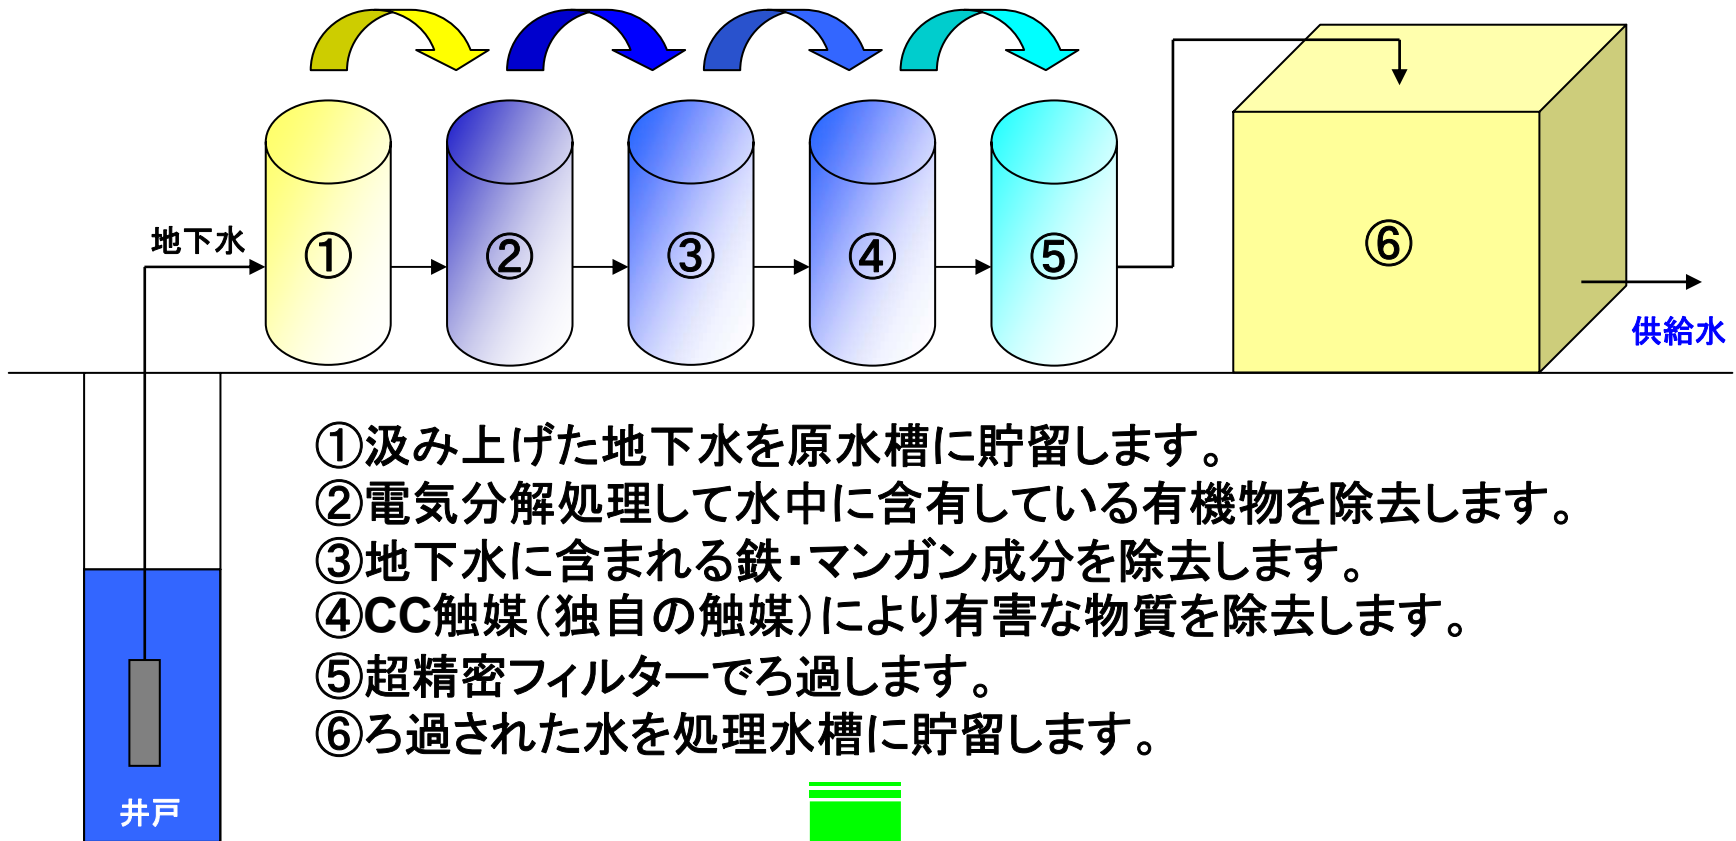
地下水
①
②
③
④
⑤
⑥
供給水

①汲み上げた地下水を原水槽に貯留します。
②電気分解処理して水中に含有している有機物を除去します。
③地下水に含まれる鉄・マンガン成分を除去します。
④CC触媒(独自の触媒)により有害な物質を除去します。
⑤超精密フィルターでろ過します。
⑥ろ過された水を処理水槽に貯留します。

井戸